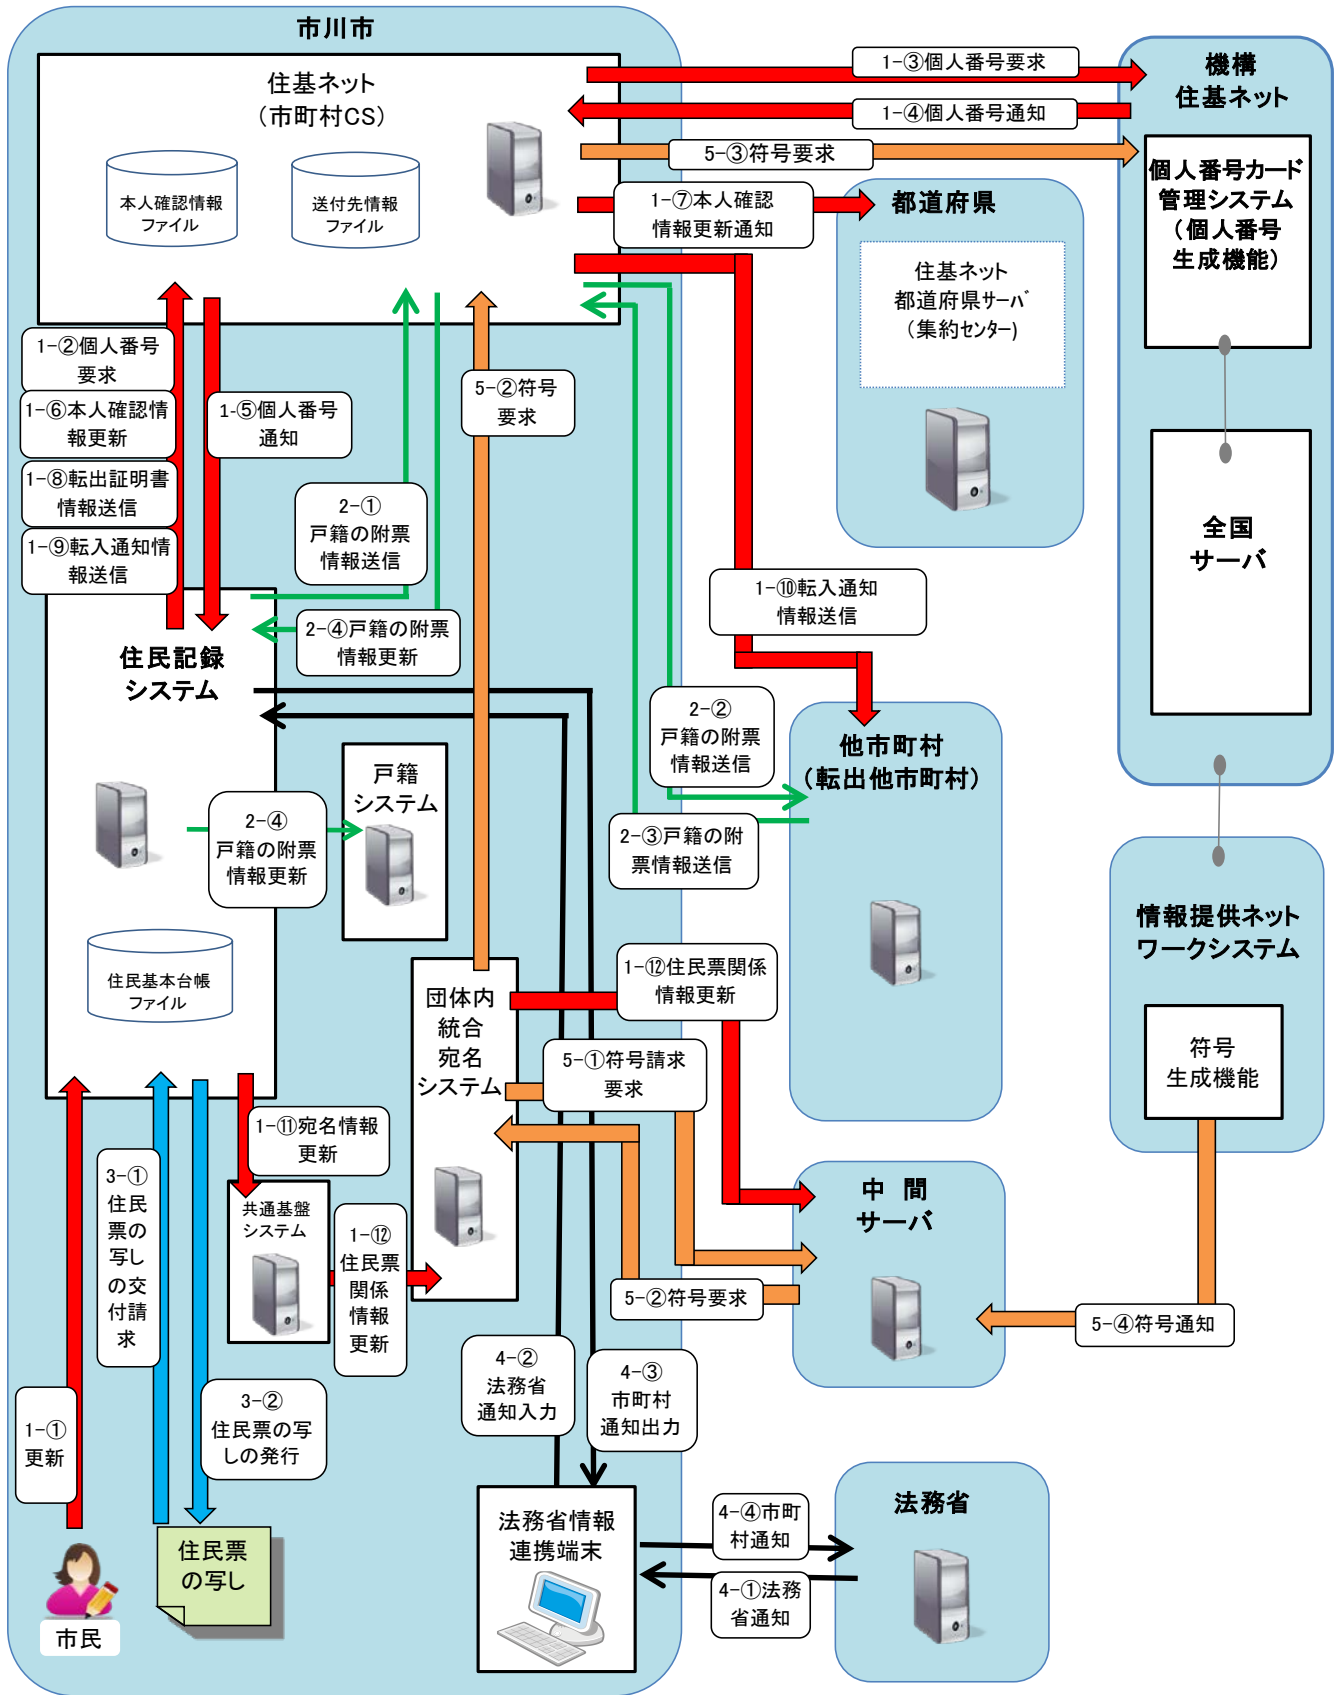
市川市

住基ネット
（市町村CS）

本人確認情報ファイル

送付先情報ファイル

1−③個人番号要求

1−④個人番号通知

5−③符号要求

機構
住基ネット

個人番号カード管理システム（個人番号生成機能）

全国サーバ

1−⑦本人確認情報更新通知

都道府県

住基ネット
都道府県サーバ
（集約センター）

1−②個人番号要求

1−⑥本人確認情報更新

1−⑧転出証明書情報送信

1−⑨転入通知情報送信

1-⑤個人番号通知

5−②符号要求

2−①
戸籍の附票情報送信

2−④戸籍の附票情報更新

住民記録システム

1−⑩転入通知情報送信

2−②
戸籍の附票情報送信

他市町村
（転出他市町村）

戸籍システム

2−④
戸籍の附票情報更新

2−③戸籍の附票情報送信

住民基本台帳ファイル

情報提供ネットワークシステム

符号
生成機能

1−⑫住民票関係情報更新

団体内統合宛名システム

5−①符号請求要求

1−⑪宛名情報更新

3−①
住民票の写しの交付請求

共通基盤システム

1−⑫
住民票関係情報更新

中　間
サーバ

5−②符号要求

5−④符号通知

3−②
住民票の写しの発行

4−②
法務省通知入力

4−③
市町村通知出力

1−①
更新

住民票の写し

市民

法務省情報連携端末

4−④市町村通知

4−①法務省通知

法務省